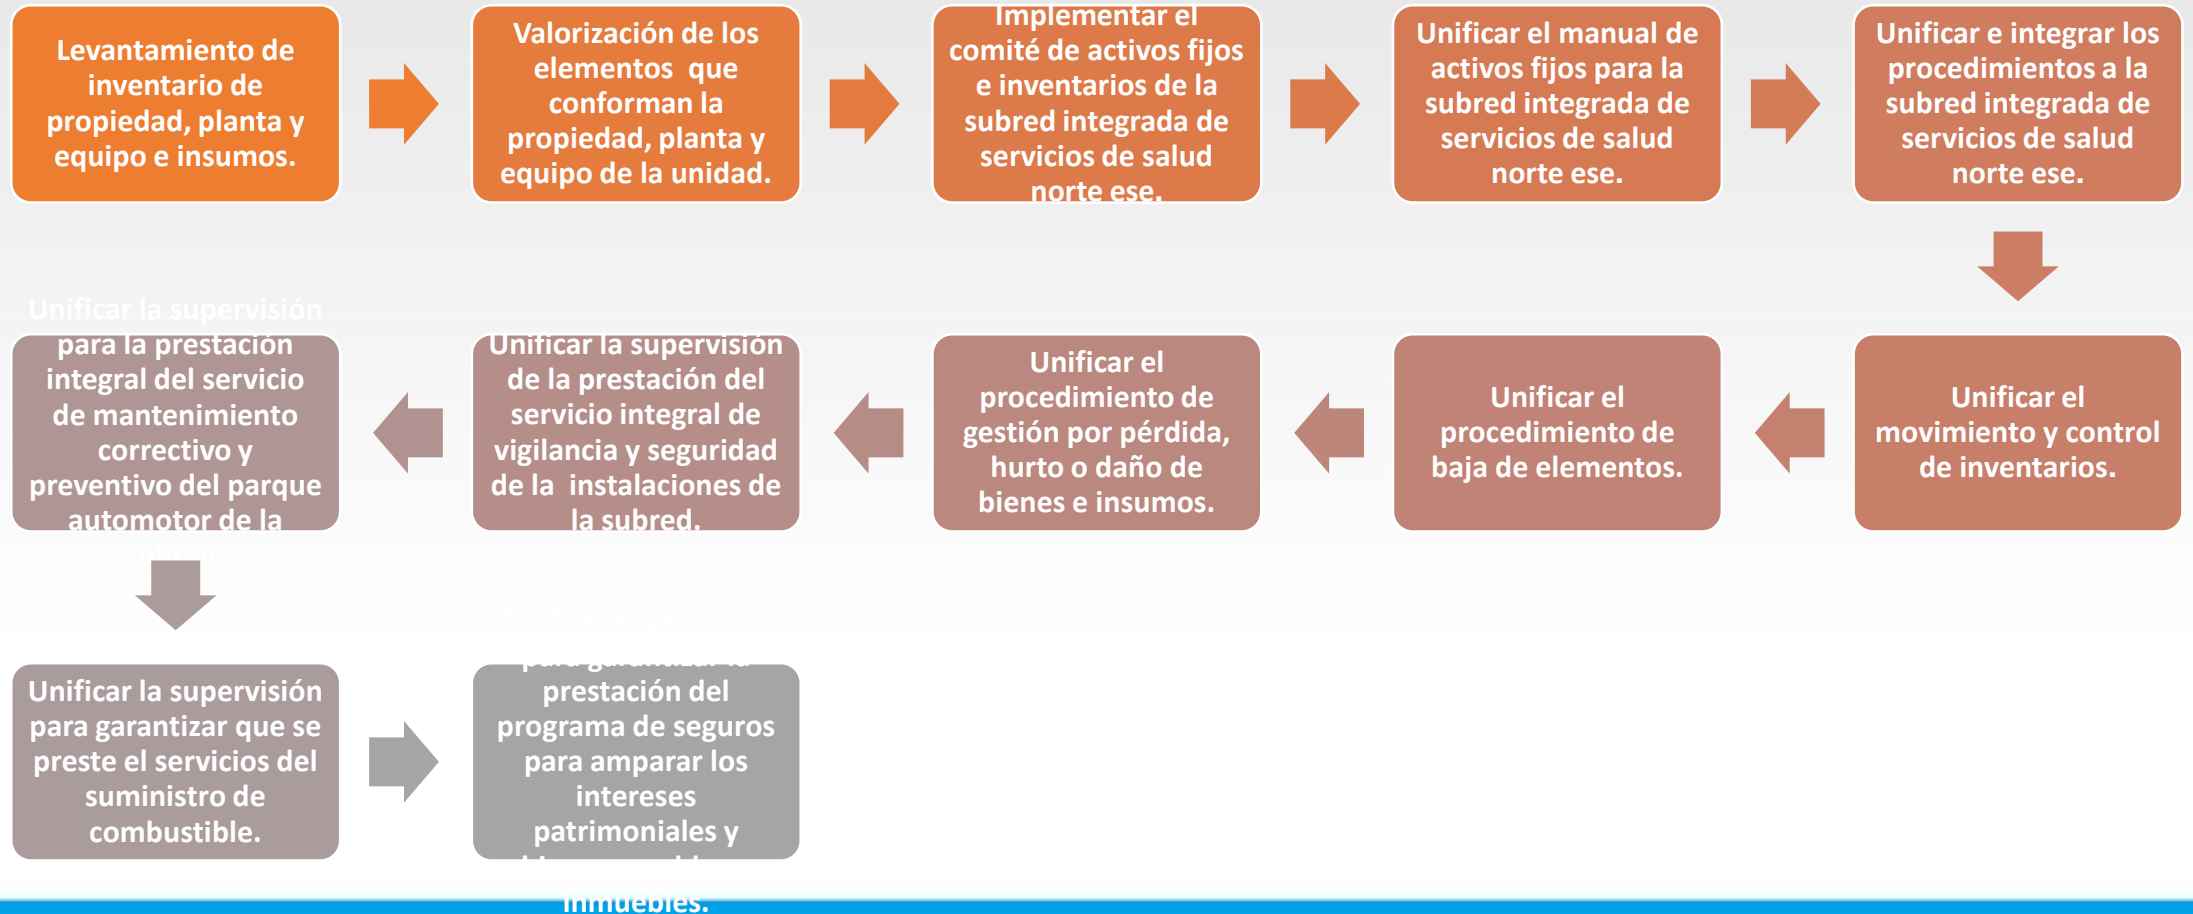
Levantamiento de inventario de propiedad, planta y equipo e insumos.

Valorización de los elementos que conforman la propiedad, planta y equipo de la unidad.

Implementar el comité de activos fijos e inventarios de la subred integrada de servicios de salud norte ese.

Unificar el manual de activos fijos para la subred integrada de servicios de salud norte ese.

Unificar e integrar los procedimientos a la subred integrada de servicios de salud norte ese.

Unificar el movimiento y control de inventarios.

Unificar el procedimiento de baja de elementos.

Unificar el procedimiento de gestión por pérdida, hurto o daño de bienes e insumos.

Unificar la supervisión de la prestación del servicio integral de vigilancia y seguridad de la instalaciones de la subred.

Unificar la supervisión para la prestación integral del servicio de mantenimiento correctivo y preventivo del parque automotor de la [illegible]

Unificar la supervisión para garantizar que se preste el servicios del suministro de combustible.

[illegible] prestación del programa de seguros para amparar los intereses patrimoniales y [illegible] inmuebles.